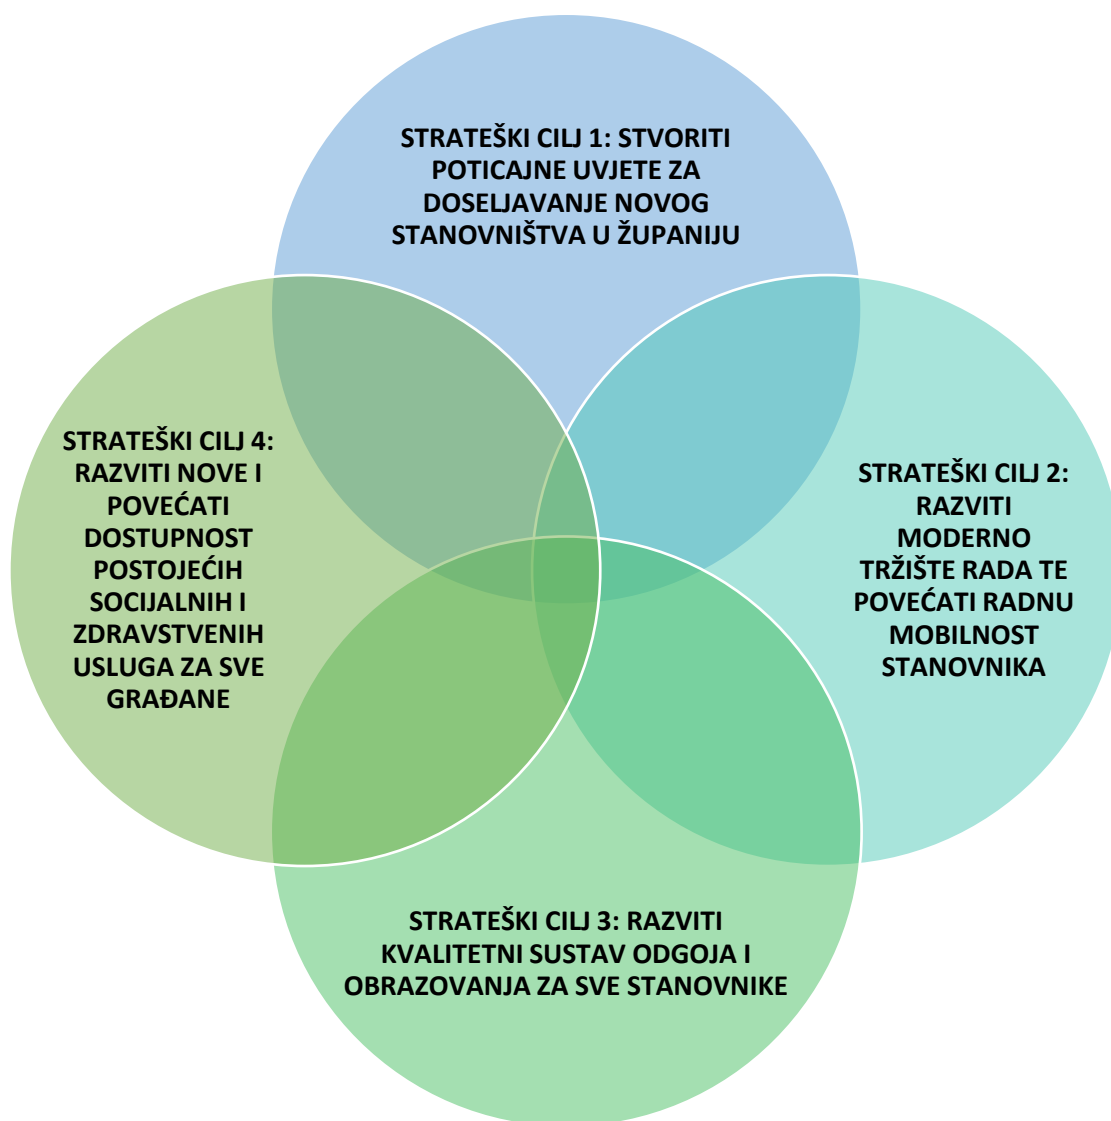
STRATEŠKI CILJ 1: STVORITI POTICAJNE UVJETE ZA DOSELJAVANJE NOVOG STANOVNIŠTVA U ŽUPANIJU

STRATEŠKI CILJ 4: RAZVITI NOVE I POVEĆATI DOSTUPNOST POSTOJEĆIH SOCIJALNIH I ZDRAVSTVENIH USLUGA ZA SVE GRAĐANE

STRATEŠKI CILJ 2: RAZVITI MODERNO TRŽIŠTE RADA TE POVEĆATI RADNU MOBILNOST STANOVNIKA

STRATEŠKI CILJ 3: RAZVITI KVALITETNI SUSTAV ODGOJA I OBRAZOVANJA ZA SVE STANOVNIKE